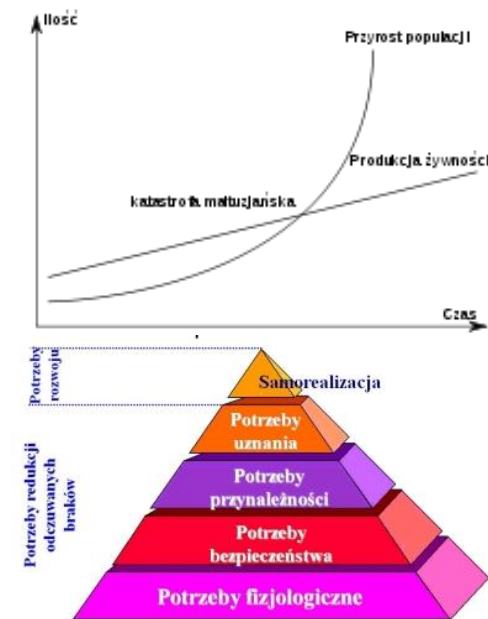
Ilość

Przyrost populacji

Produkcja żywności

katastrofa maltuzjańska

Czas

Potrzeby rozwoju

Samorealizacja

Potrzeby uznania

Potrzeby przynależności

Potrzeby bezpieczeństwa

Potrzeby fizjologiczne

Potrzeby redukcji odczuwanych braków